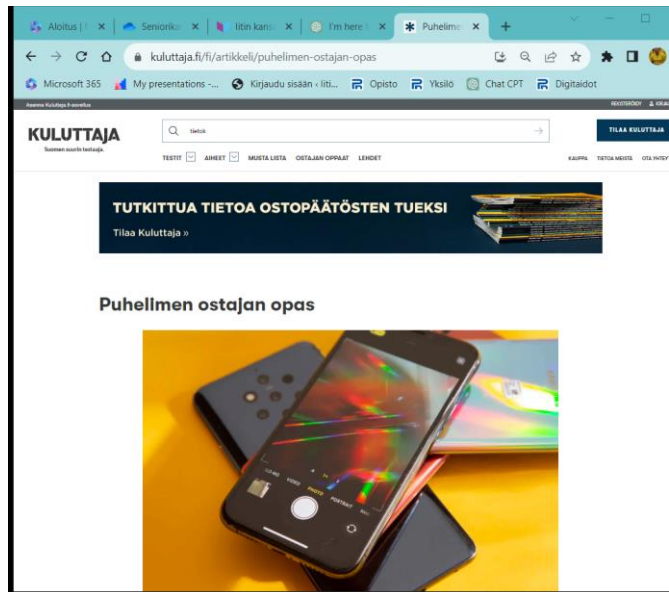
Aloitus | ×  Seniorika ×  Iitin kans ×  I'm here ×  Puhelime ×  +

kuluttaja.fi/fi/artikkeli/puhelimen-ostajan-opas

Microsoft 365  My presentations - ...  Kirjaudu sisään ‹ Iiti...  Opisto  Yksilö  Chat CPT  Digitaidot

Asenna Kuluttaja.fi-sovellus  SEKSTEKÖBY  KIRJ

KULUTTAJA
Suomen suurin testaaja.

tietok

TILAA KULUTTAJA

TESTIT  AIHEET  MUSTA LISTA  OSTAJAN OPPAAT  LEHDET

KAUPPA  TIETOA MEISTÄ  OTA YHTEY

TUTKITTUA TIETOA OSTOPÄÄTÖSTEN TUEKSI
Tilaa Kuluttaja »

Puhelimen ostajan opas

VIDEO  PHOTO  PORTRAIT